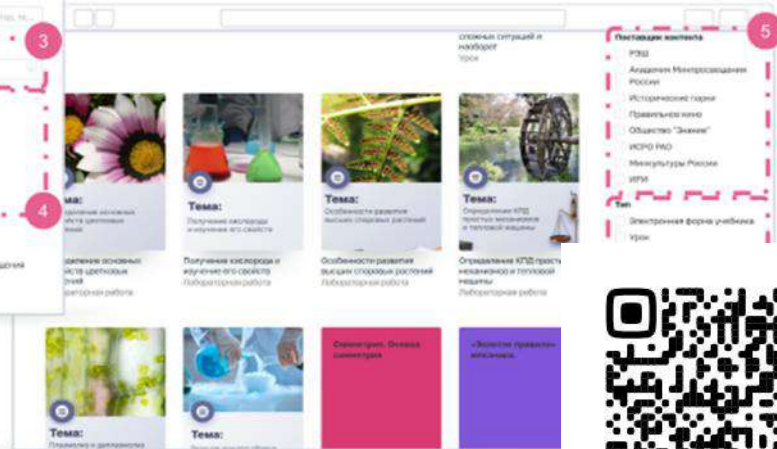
3

4

5

сложных ситуаций и наоборот
Урок

Тема:
Определение основных свойств цветковых растений

Тема:
Получение кислорода и изучение его свойств

Тема:
Особенности развития высших споровых растений

Тема:
Определение КПД простых механизмов и тепловой машины

Определение основных свойств цветковых растений
Лабораторная работа

Получение кислорода и изучение его свойства
Лабораторная работа

Особенности развития высших споровых растений
Лабораторная работа

Определение КПД простых механизмов и тепловой машины
Лабораторная работа

Поставщик контента
РЭШ
Академия Минпросвещения России
Исторические парки
Правильное кино
Общество "Знание"
ИСРО РАО
Минкультуры России
ИРИ

Тип
Электронная форма учебника
Урок

Тема:
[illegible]

Тема:
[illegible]

Симметрия. Осевая симметрия

«Золотое правило» механики